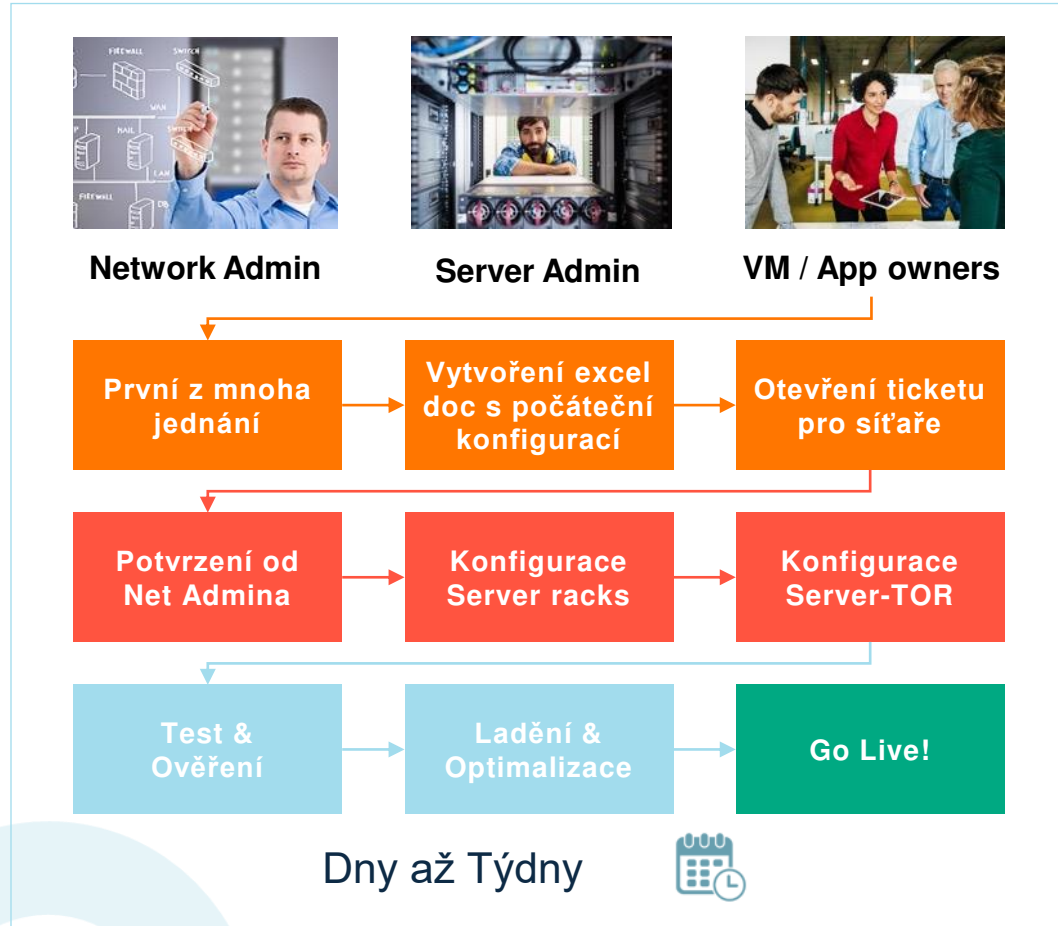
FIREWALL SWITCH
WAN
MAIL
FIREWALL

Network Admin

Server Admin

VM / App owners

První z mnoha jednání

Vytvoření excel doc s počáteční konfigurací

Otevření ticketu pro síťaře

Potvrzení od Net Admina

Konfigurace Server racks

Konfigurace Server-TOR

Test & Ověření

Ladění & Optimalizace

Go Live!

Dny až Týdny